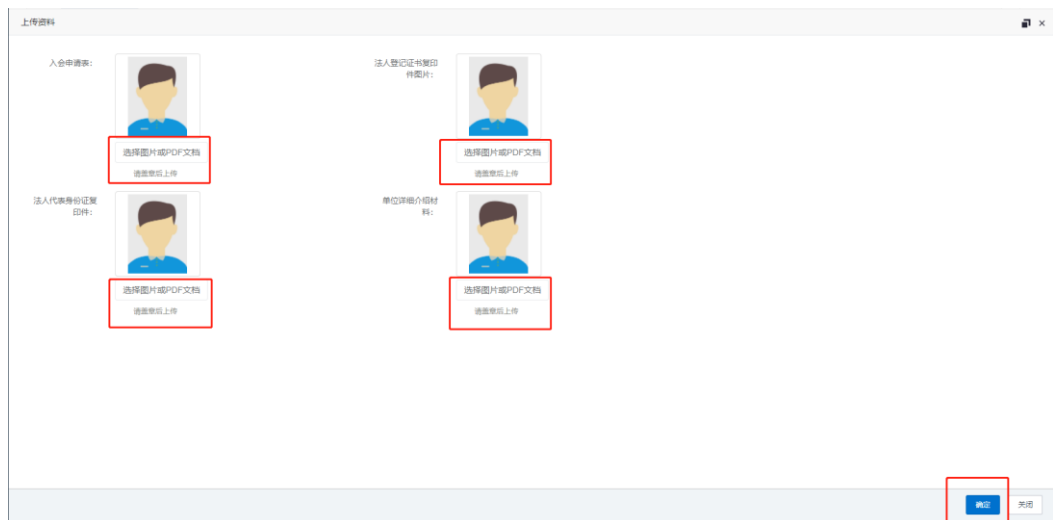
上传资料

入会申请表:

选择图片或PDF文档

请盖章后上传

法人登记证书复印件图片:

选择图片或PDF文档

请盖章后上传

法人代表身份证复印件:

选择图片或PDF文档

请盖章后上传

单位详细介绍材料:

选择图片或PDF文档

请盖章后上传

确定 关闭